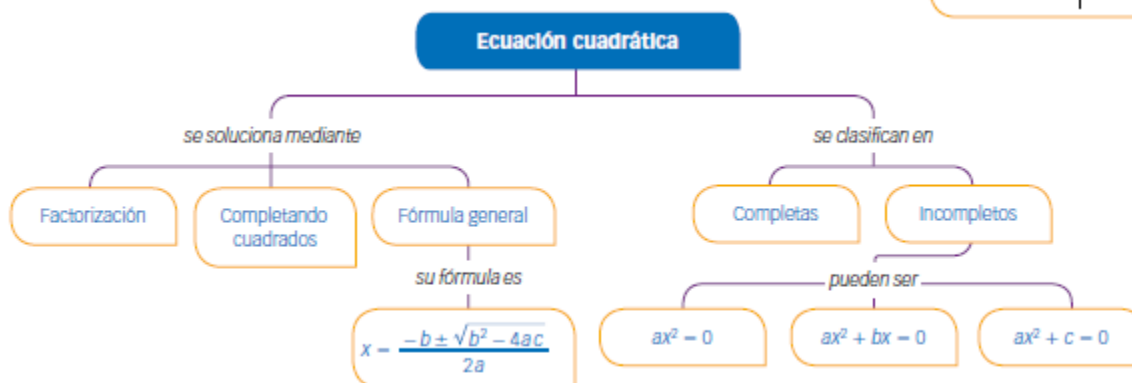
Ecuación cuadrática

se soluciona mediante

Factorización

Completando cuadrados

Fórmula general

su fórmula es

$x = \frac{-b \pm \sqrt{b^2 - 4ac}}{2a}$

se clasifican en

Completas

Incompletos

pueden ser

$ax^2 = 0$

$ax^2 + bx = 0$

$ax^2 + c = 0$